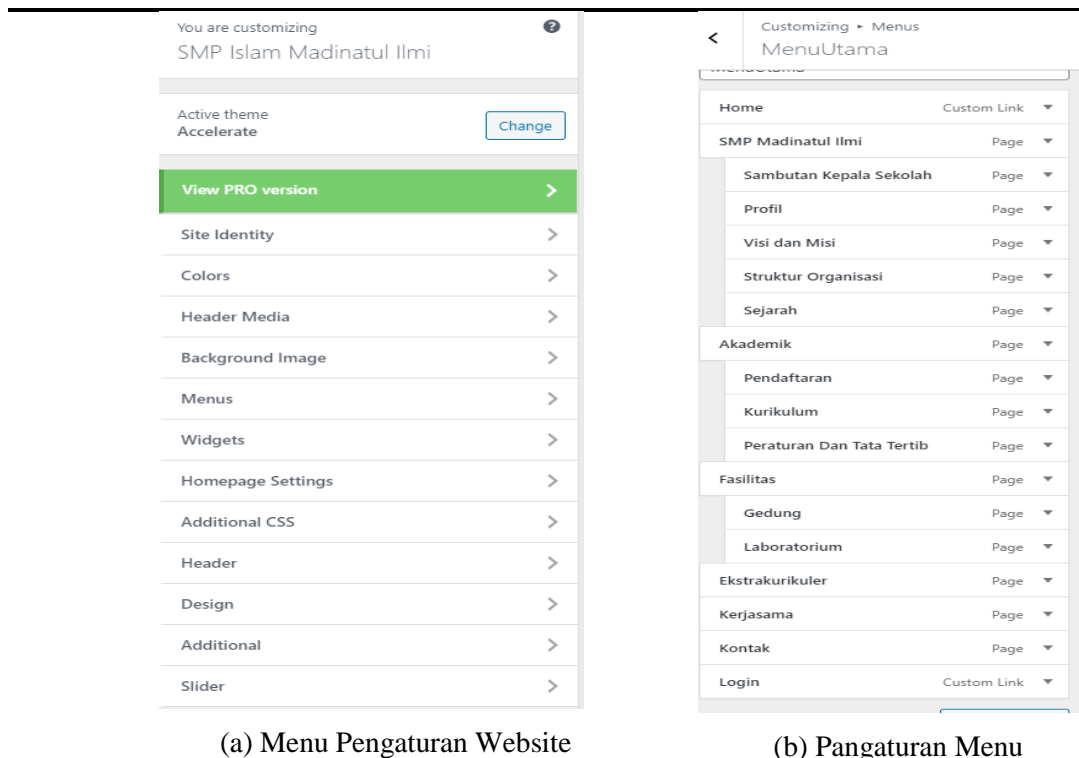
You are customizing
SMP Islam Madinatul Ilmi

Active theme
Accelerate
Change

View PRO version
Site Identity
Colors
Header Media
Background Image
Menus
Widgets
Homepage Settings
Additional CSS
Header
Design
Additional
Slider

(a) Menu Pengaturan Website

Customizing ▸ Menus
MenuUtama

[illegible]

| | |
|---|---|
| Home | Custom Link |
| SMP Madinatul Ilmi | Page |
| Sambutan Kepala Sekolah | Page |
| Profil | Page |
| Visi dan Misi | Page |
| Struktur Organisasi | Page |
| Sejarah | Page |
| Akademik | Page |
| Pendaftaran | Page |
| Kurikulum | Page |
| Peraturan Dan Tata Tertib | Page |
| Fasilitas | Page |
| Gedung | Page |
| Laboratorium | Page |
| Ekstrakurikuler | Page |
| Kerjasama | Page |
| Kontak | Page |
| Login | Custom Link |

(b) Pangaturan Menu